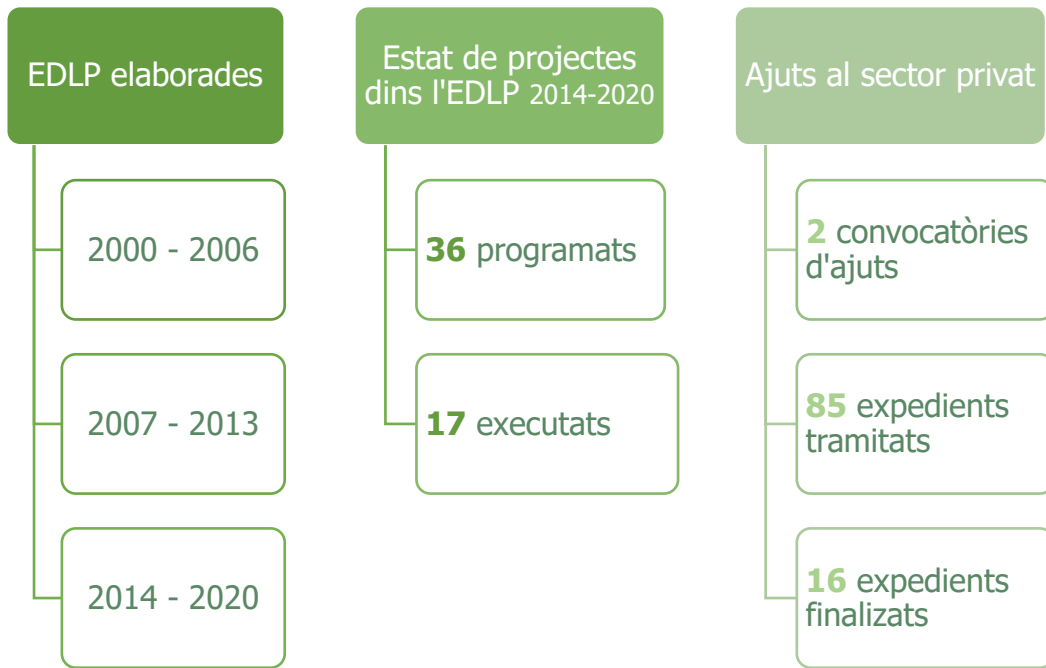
EDLP elaborades

2000 - 2006

2007 - 2013

2014 - 2020

Estat de projectes dins l'EDLP 2014-2020

**36** programats

**17** executats

Ajuts al sector privat

**2** convocatòries d'ajuts

**85** expedients tramitats

**16** expedients finalizats